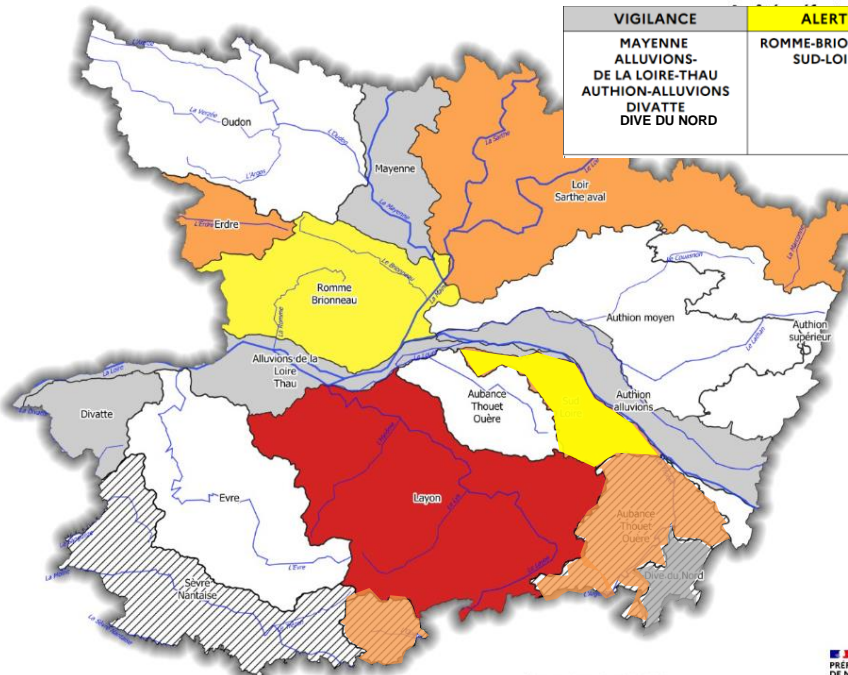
| VIGILANCE | ALERT |
|---|---|
| MAYENNE ALLUVIONS- DE LA LOIRE-THAU AUTHION-ALLUVIONS DIVATTE DIVE DU NORD | ROMME-BRIO SUD-LOI |

Oudon

Mayenne

Loir Sarthe aval

Erdre

Romme Brionneau

Authion moyen

Authion supérieur

Alluvions de la Loire Thau

Divatte

Aubance Thouet Ouère

Sud Loire

Authion alluvions

Evre

Layon

Aubance Thouet Ouère

Dive du Nord

Sèvre Nantaise

La Loire

La Mayenne

La Sarthe

L'Erdre

L'Evre

Le Layon

PRÉF
DE M